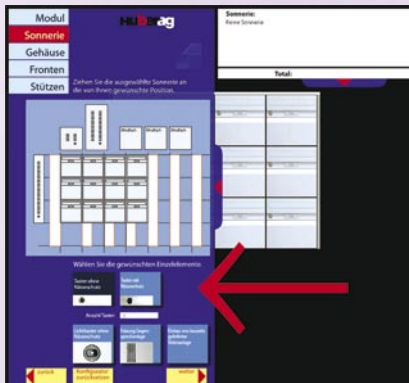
Modul
Sonnerie
Gehäuse
Fronten
Stützen

HUBERag

Sonnerie:
Keine Sonnerie

Total:

Ziehen Sie die ausgewählte Sonnerie an die von Ihnen gewünschte Position.

Wählen Sie die gewünschten Einzelelemente

Taster ohne Namenschild

Taster mit Namenschild

Anzahl Taster:

Lichttaster ohne Namenschild

Einzug Gegensprechanlage

Einbau von bauseits gelieferter Videoanlage

zurück

Konfiguration zurücksetzen

weiter